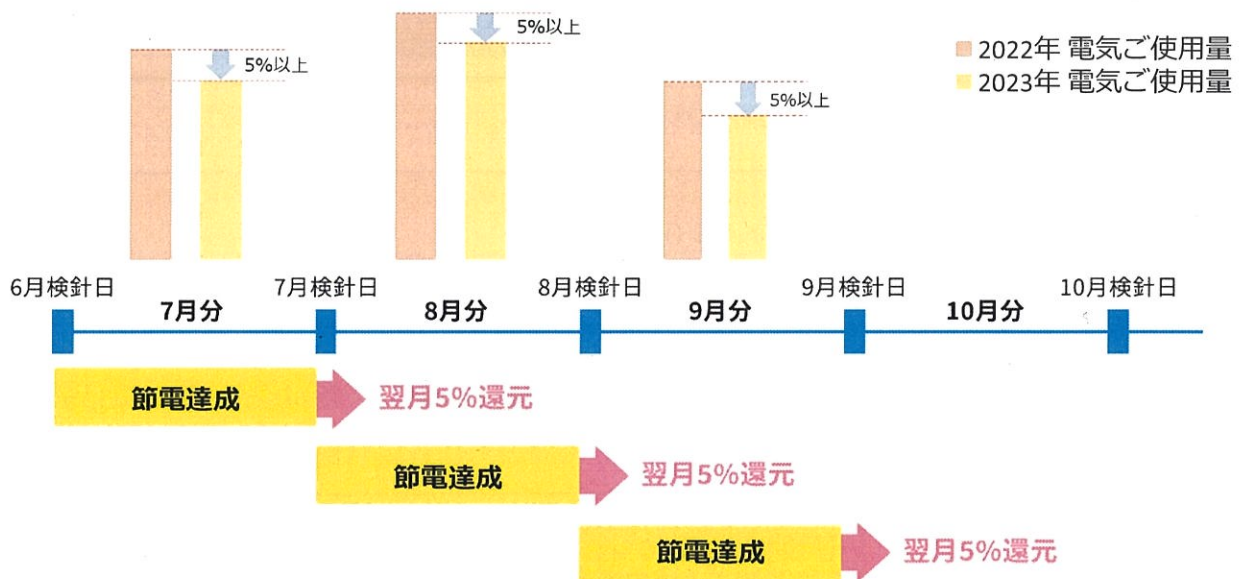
5%以上

5%以上

5%以上

2022年 電気ご使用量
2023年 電気ご使用量

6月検針日
7月分
7月検針日
8月分
8月検針日
9月分
9月検針日
10月分
10月検針日

節電達成
翌月5%還元

節電達成
翌月5%還元

節電達成
翌月5%還元